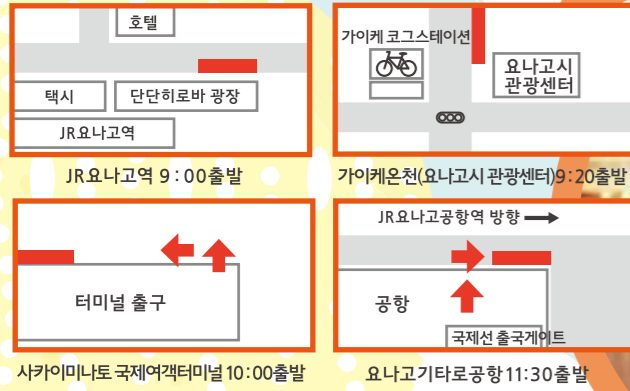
호텔

택시

단단히로바 광장

JR요나고역

JR요나고역 9：00출발

가이케 코그스테이션

요나고시 관광센터

가이케온천(요나고시 관광센터)9：20출발

터미널 출구

사카이미나토 국제여객터미널 10：00출발

JR요나고공항역 방향

공항

국제선 출국게이트

요나고기타로공항 11:30출발